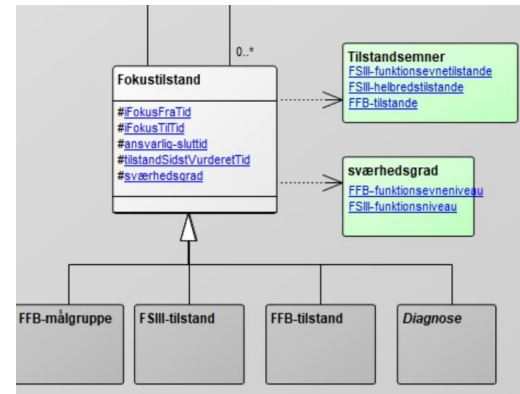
0..*

Fokustilstand

#iFokusFraTid
#iFokusTilTid
#ansvarlig-sluttid
#tilstandSidstVurderetTid
#sværhedsgrad

Tilstandsemner
FSIII-funktionsevnetilstande
FSIII-helbredstilstande
FFB-tilstande

sværhedsgrad
FFB-funktionsevneniveau
FSIII-funktionsniveau

FFB-målgruppe

FSIII-tilstand

FFB-tilstand

Diagnose